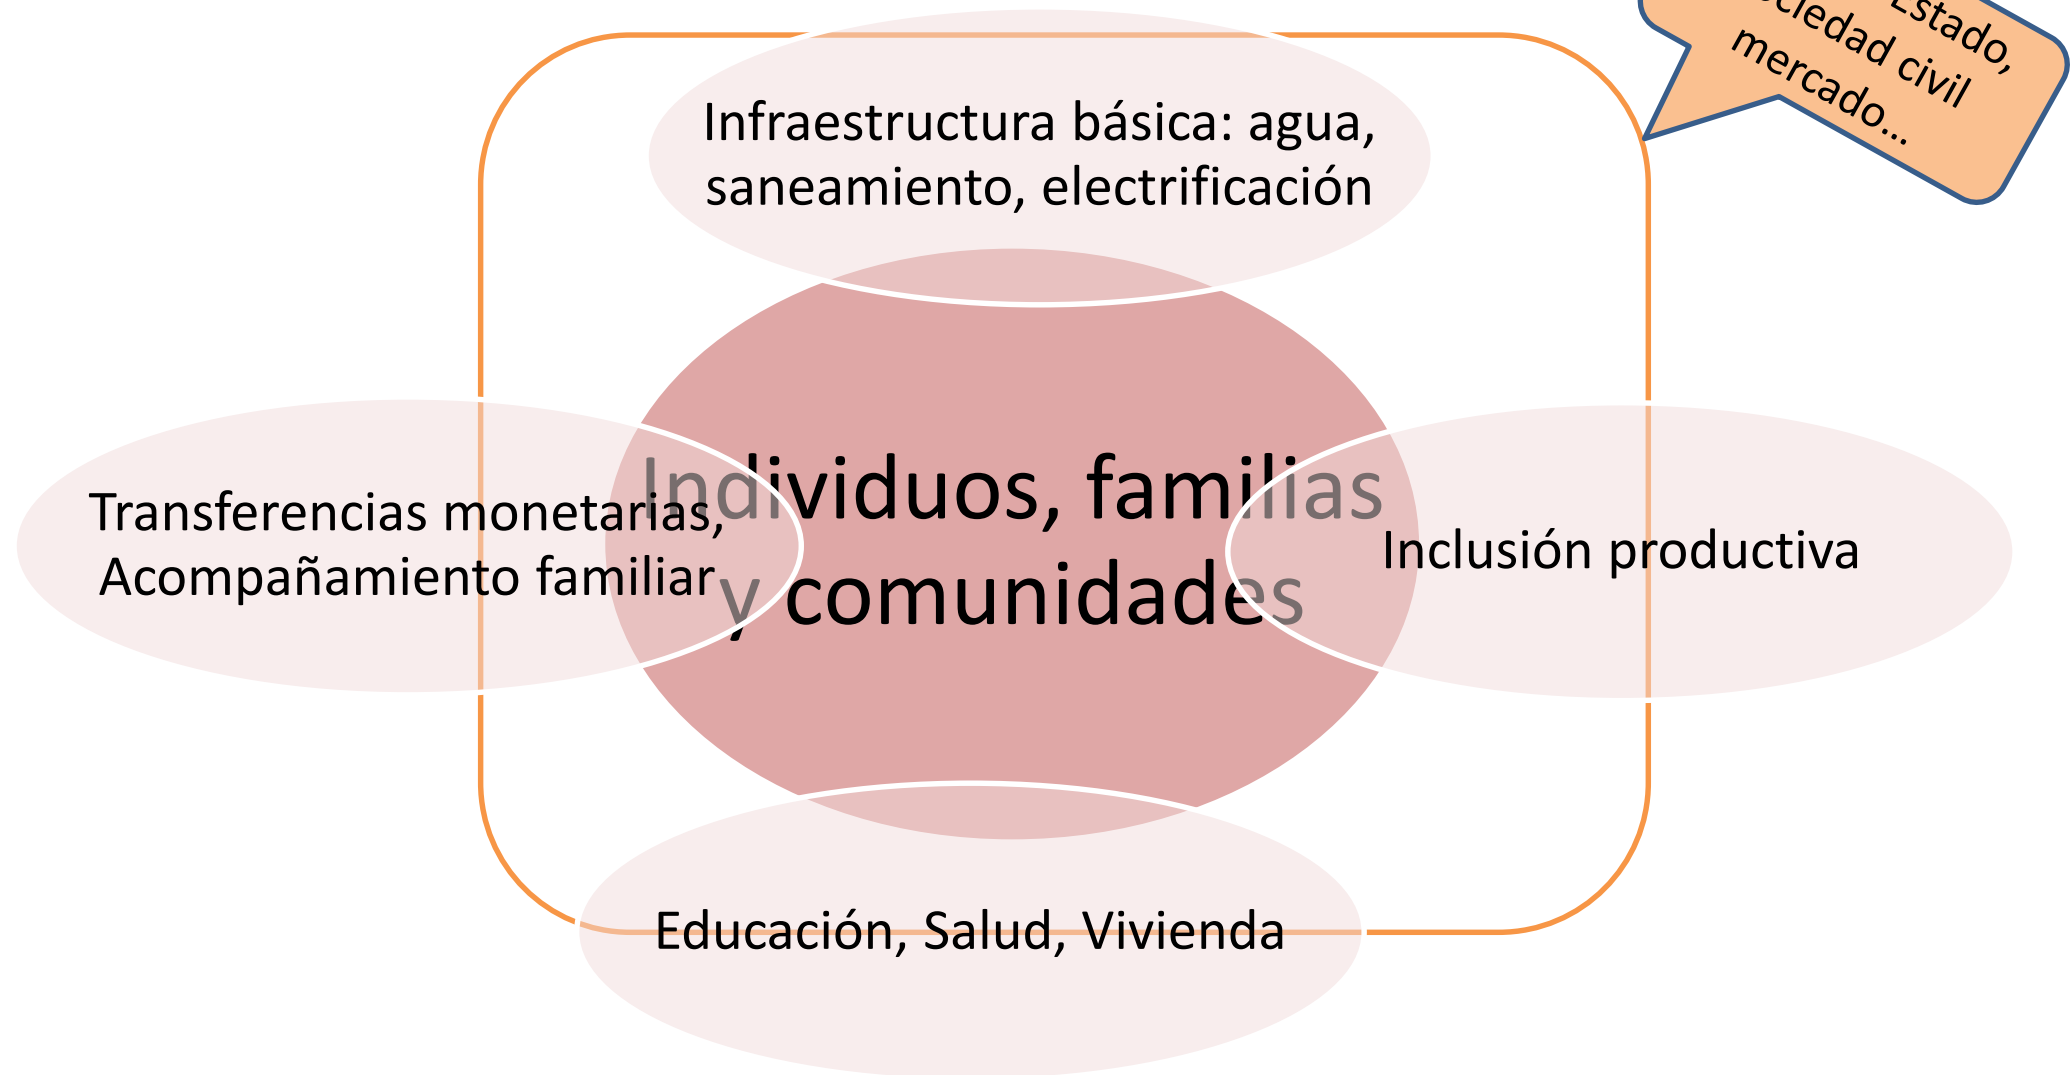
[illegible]Estado, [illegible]ciedad civil mercado...

Infraestructura básica: agua, saneamiento, electrificación

Transferencias monetarias, Acompañamiento familiar

Individuos, familias y comunidades

Inclusión productiva

Educación, Salud, Vivienda